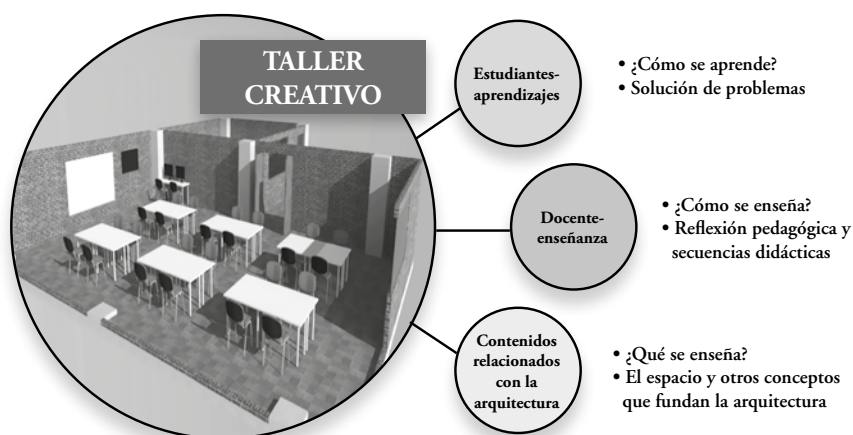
TALLER CREATIVO

Estudiantes-aprendizajes

• ¿Cómo se aprende?
• Solución de problemas

Docente-enseñanza

• ¿Cómo se enseña?
• Reflexión pedagógica y secuencias didácticas

Contenidos relacionados con la arquitectura

• ¿Qué se enseña?
• El espacio y otros conceptos que fundan la arquitectura